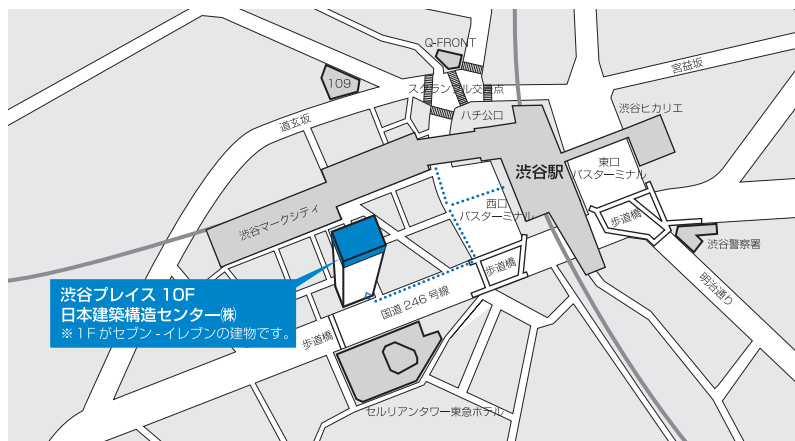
Q-FRONT
109
宮益坂
スクランブル交差点
道玄坂
ハチ公口
渋谷ヒカリエ
渋谷駅
東口
バスターミナル
西口
バスターミナル
渋谷マークシティ
歩道橋
渋谷警察署
明治通り
歩道橋
国道 246 号線
渋谷プレイス 10F
日本建築構造センター㈱
※1Fがセブン-イレブンの建物です。
歩道橋
セルリアンタワー東急ホテル